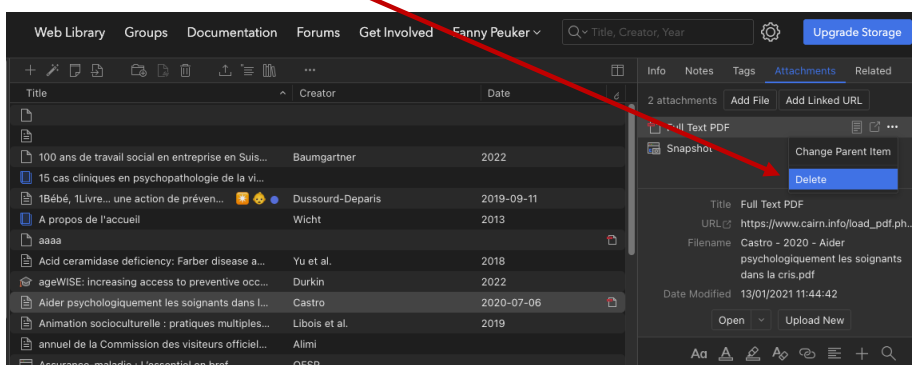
Web Library Groups Documentation Forums Get Involved Fanny Peuker

Title, Creator, Year

Upgrade Storage

| Title | Creator | Date |
|---|---|---|
| | | |
| | | |
| 100 ans de travail social en entreprise en Suis... | Baumgartner | 2022 |
| 15 cas cliniques en psychopathologie de la vi... | | |
| 1Bébé, 1Livre... une action de prévén... | Dussourd-Deparis | 2019-09-11 |
| A propos de l'accueil | Wicht | 2013 |
| aaaa | | |
| Acid ceramidase deficiency: Farber disease a... | Yu et al. | 2018 |
| ageWISE: increasing access to preventive occ... | Durkin | 2022 |
| Aider psychologiquement les soignants dans l... | Castro | 2020-07-06 |
| Animation socioculturelle : pratiques multiples... | Libois et al. | 2019 |
| annuel de la Commission des visiteurs officiel... | Alimi | |
| Assurance-maladie : l'essentiel en bref | OFSP | |

Info Notes Tags Attachments Related

2 attachments Add File Add Linked URL

Full Text PDF

Snapshot

Change Parent Item

Delete

Title Full Text PDF

URL https://www.cairn.info/load_pdf.ph...

Filename Castro - 2020 - Aider psychologiquement les soignants dans la cris.pdf

Date Modified 13/01/2021 11:44:42

Open Upload New

Aa